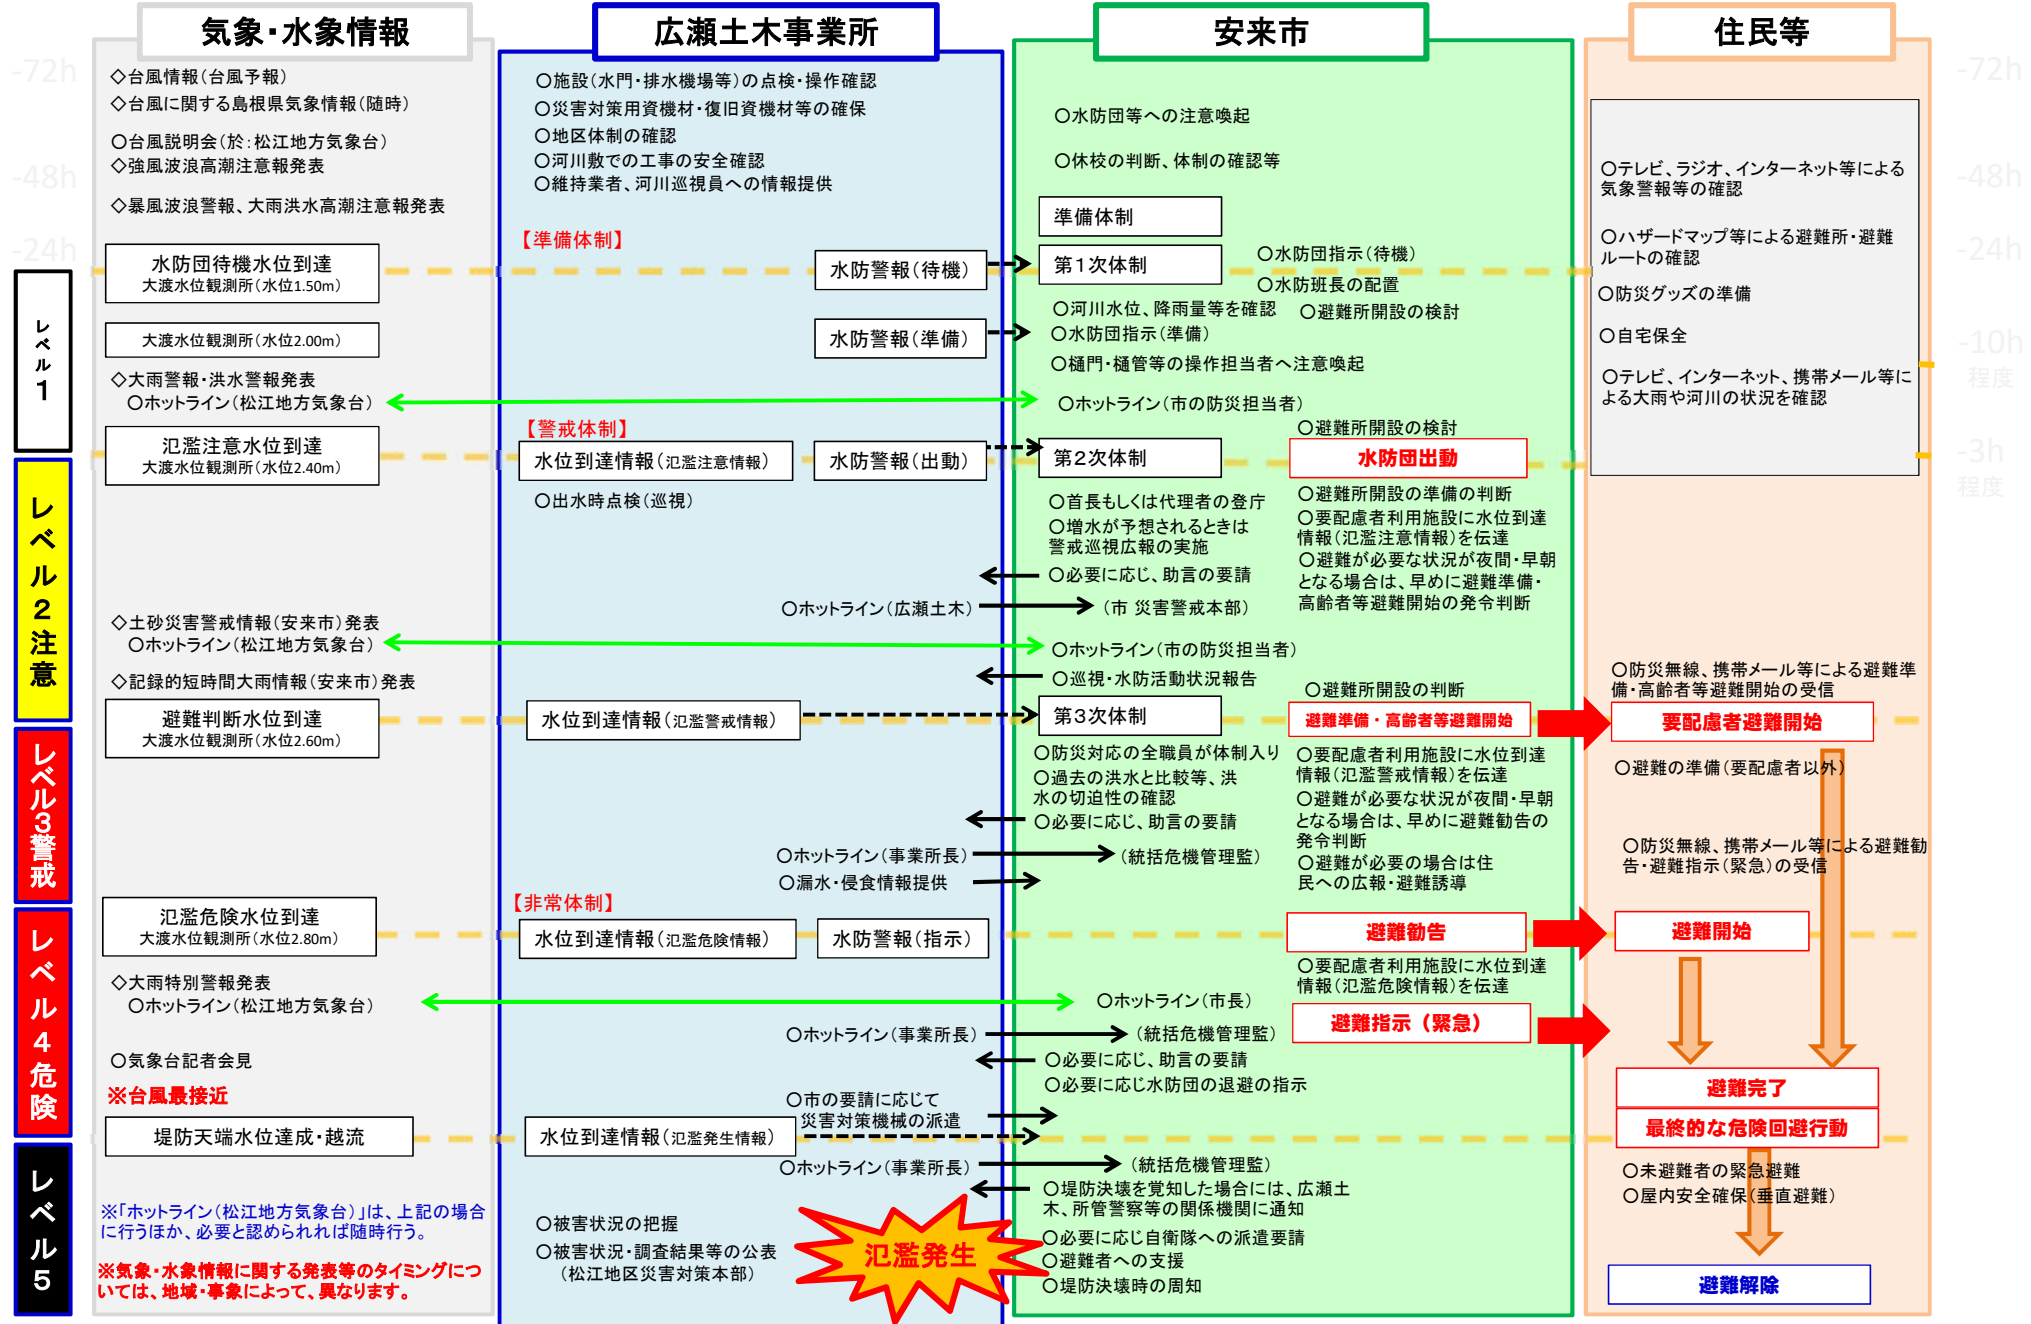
-72h
-48h
-24h
-10h 程度
-3h 程度

気象・水象情報

◇台風情報（台風予報）
◇台風に関する島根県気象情報（随時）
○台風説明会（於：松江地方気象台）
◇強風波浪高潮注意報発表
◇暴風波浪警報、大雨洪水高潮注意報発表

水防団待機水位到達
大渡水位観測所（水位1.50m）

大渡水位観測所（水位2.00m）

◇大雨警報・洪水警報発表
○ホットライン（松江地方気象台）

氾濫注意水位到達
大渡水位観測所（水位2.40m）

◇土砂災害警戒情報（安来市）発表
○ホットライン（松江地方気象台）
◇記録的短時間大雨情報（安来市）発表

避難判断水位到達
大渡水位観測所（水位2.60m）

氾濫危険水位到達
大渡水位観測所（水位2.80m）

◇大雨特別警報発表
○ホットライン（松江地方気象台）
○気象台記者会見
※台風最接近

堤防天端水位達成・越流

※「ホットライン（松江地方気象台）」は、上記の場合に行うほか、必要と認められれば随時行う。
※気象・水象情報に関する発表等のタイミングについては、地域・事象によって、異なります。

レベル1
レベル2注意
レベル3警戒
レベル4危険
レベル5

広瀬土木事業所

○施設（水門・排水機場等）の点検・操作確認
○災害対策用資機材・復旧資機材等の確保
○地区体制の確認
○河川敷での工事の安全確認
○維持業者、河川巡視員への情報提供

【準備体制】
水防警報（待機）
水防警報（準備）

【警戒体制】
水位到達情報（氾濫注意情報）
水防警報（出動）
○出水時点検（巡視）

○ホットライン（広瀬土木）

水位到達情報（氾濫警戒情報）

○ホットライン（事業所長）
○漏水・侵食情報提供

【非常体制】
水位到達情報（氾濫危険情報）
水防警報（指示）

○ホットライン（事業所長）

○市の要請に応じて
災害対策機械の派遣
水位到達情報（氾濫発生情報）
○ホットライン（事業所長）

○被害状況の把握
○被害状況・調査結果等の公表
（松江地区災害対策本部）

氾濫発生

安来市

○水防団等への注意喚起
○休校の判断、体制の確認等

準備体制
第1次体制
○水防団指示（待機）
○水防班長の配置
○河川水位、降雨量等を確認
○避難所開設の検討
○水防団指示（準備）
○樋門・樋管等の操作担当者へ注意喚起
○ホットライン（市の防災担当者）
○避難所開設の検討

第2次体制
水防団出動
○首長もしくは代理者の登庁
○増水が予想されるときは警戒巡視広報の実施
○必要に応じ、助言の要請
（市 災害警戒本部）
○避難所開設の準備の判断
○要配慮者利用施設に水位到達情報（氾濫注意情報）を伝達
○避難が必要な状況が夜間・早朝となる場合は、早めに避難準備・高齢者等避難開始の発令判断
○ホットライン（市の防災担当者）
○巡視・水防活動状況報告
○避難所開設の判断

第3次体制
避難準備・高齢者等避難開始
○防災対応の全職員が体制入り
○過去の洪水と比較等、洪水の切迫性の確認
○必要に応じ、助言の要請
（統括危機管理監）
○要配慮者利用施設に水位到達情報（氾濫警戒情報）を伝達
○避難が必要な状況が夜間・早朝となる場合は、早めに避難勧告の発令判断
○避難が必要の場合は住民への広報・避難誘導

避難勧告
○要配慮者利用施設に水位到達情報（氾濫危険情報）を伝達
○ホットライン（市長）
（統括危機管理監）
避難指示（緊急）
○必要に応じ、助言の要請
○必要に応じ水防団の退避の指示

（統括危機管理監）
○堤防決壊を覚知した場合には、広瀬土木、所管警察等の関係機関に通知
○必要に応じ自衛隊への派遣要請
○避難者への支援
○堤防決壊時の周知

住民等

○テレビ、ラジオ、インターネット等による気象警報等の確認
○ハザードマップ等による避難所・避難ルートの確認
○防災グッズの準備
○自宅保全
○テレビ、インターネット、携帯メール等による大雨や河川の状況を確認

○防災無線、携帯メール等による避難準備・高齢者等避難開始の受信
要配慮者避難開始
○避難の準備（要配慮者以外）
○防災無線、携帯メール等による避難勧告・避難指示（緊急）の受信
避難開始
避難完了
最終的な危険回避行動
○未避難者の緊急避難
○屋内安全確保（垂直避難）
避難解除